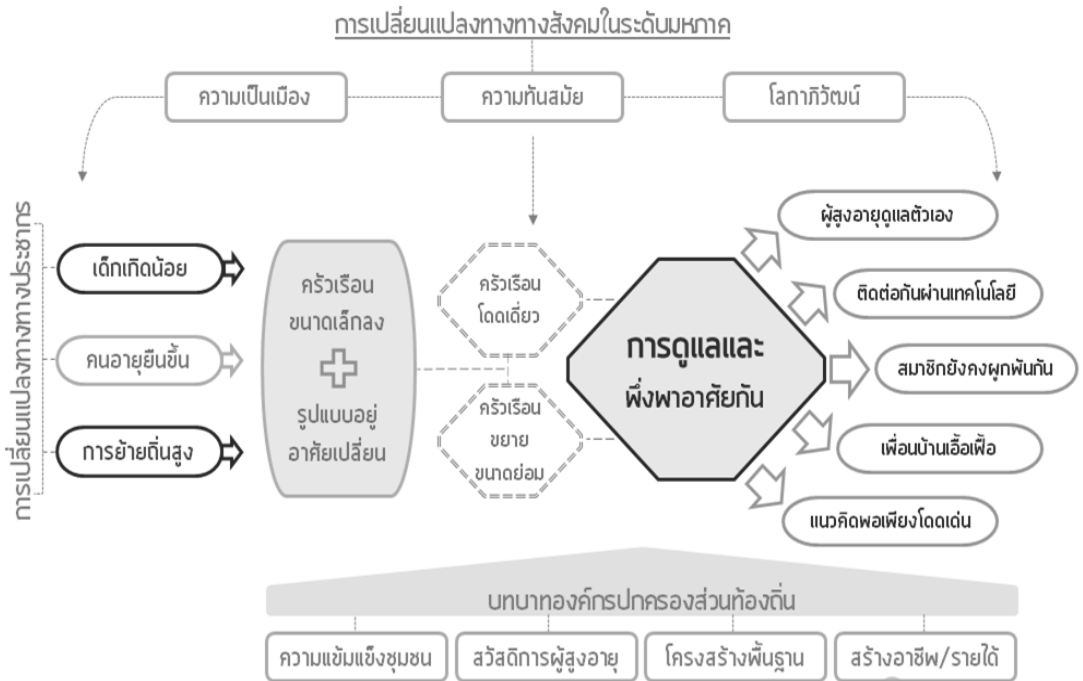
การเปลี่ยนแปลงทางทางสังคมในระดับมหภาค

ความเป็นเมือง

ความทันสมัย

โลกาภิวัฒน์

การเปลี่ยนแปลงทางทางประชากร

เด็กเกิดน้อย

คนอายุยืนขึ้น

การย้ายถิ่นสูง

ครัวเรือนขนาดเล็กลง

รูปแบบอยู่อาศัยเปลี่ยน

ครัวเรือนโดดเดี่ยว

ครัวเรือนขยายขนาดย่อม

การดูแลและพึ่งพาอาศัยกัน

ผู้สูงอายุดูแลตัวเอง

ติดต่อกันผ่านเทคโนโลยี

สมาชิกยังคงผูกพันกัน

เพื่อนบ้านเอื้อเฟื้อ

แนวคิดพอเพียงโดดเด่น

บทบาทองค์กรปกครองส่วนท้องถิ่น

ความแข้มแข็งชุมชน

สวัสดิการผู้สูงอายุ

โครงสร้างพื้นฐาน

สร้างอาชีพ/รายได้